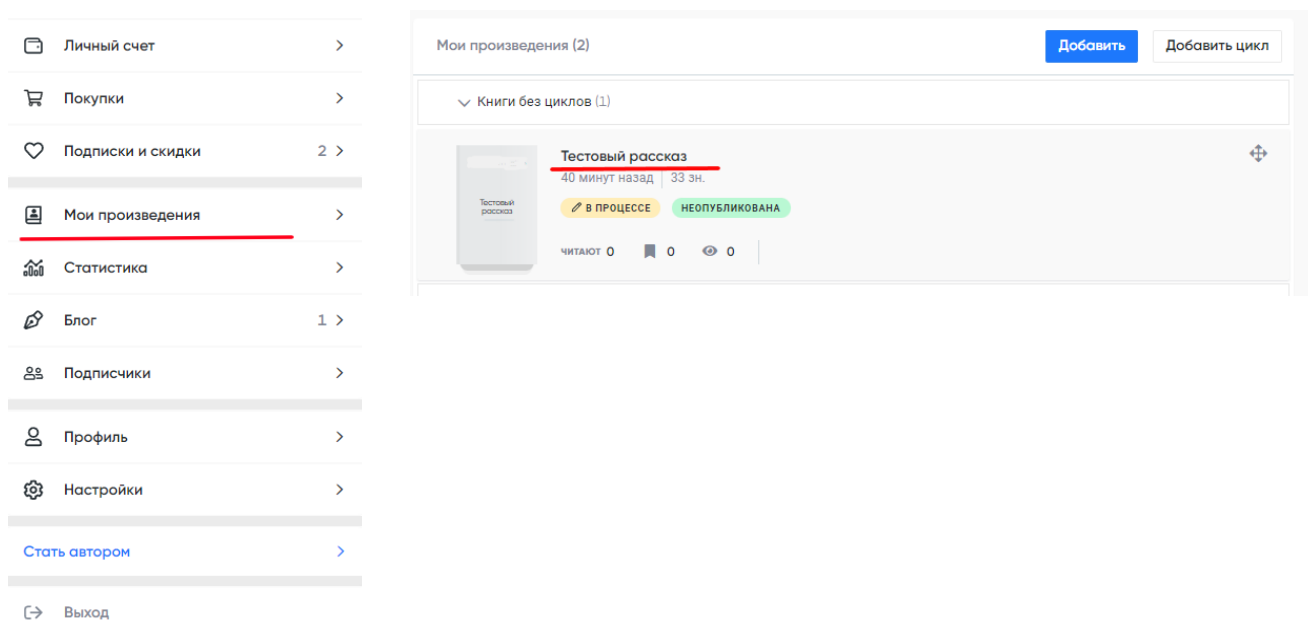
Личный счет

Покупки

Подписки и скидки 2

Мои произведения

Статистика

Блог 1

Подписчики

Профиль

Настройки

Стать автором

Выход

Мои произведения (2)

Добавить

Добавить цикл

Книги без циклов (1)

Тестовый рассказ

Тестовый рассказ

40 минут назад | 33 зн.

В ПРОЦЕССЕ

НЕОПУБЛИКОВАНА

ЧИТАЮТ 0 0 0